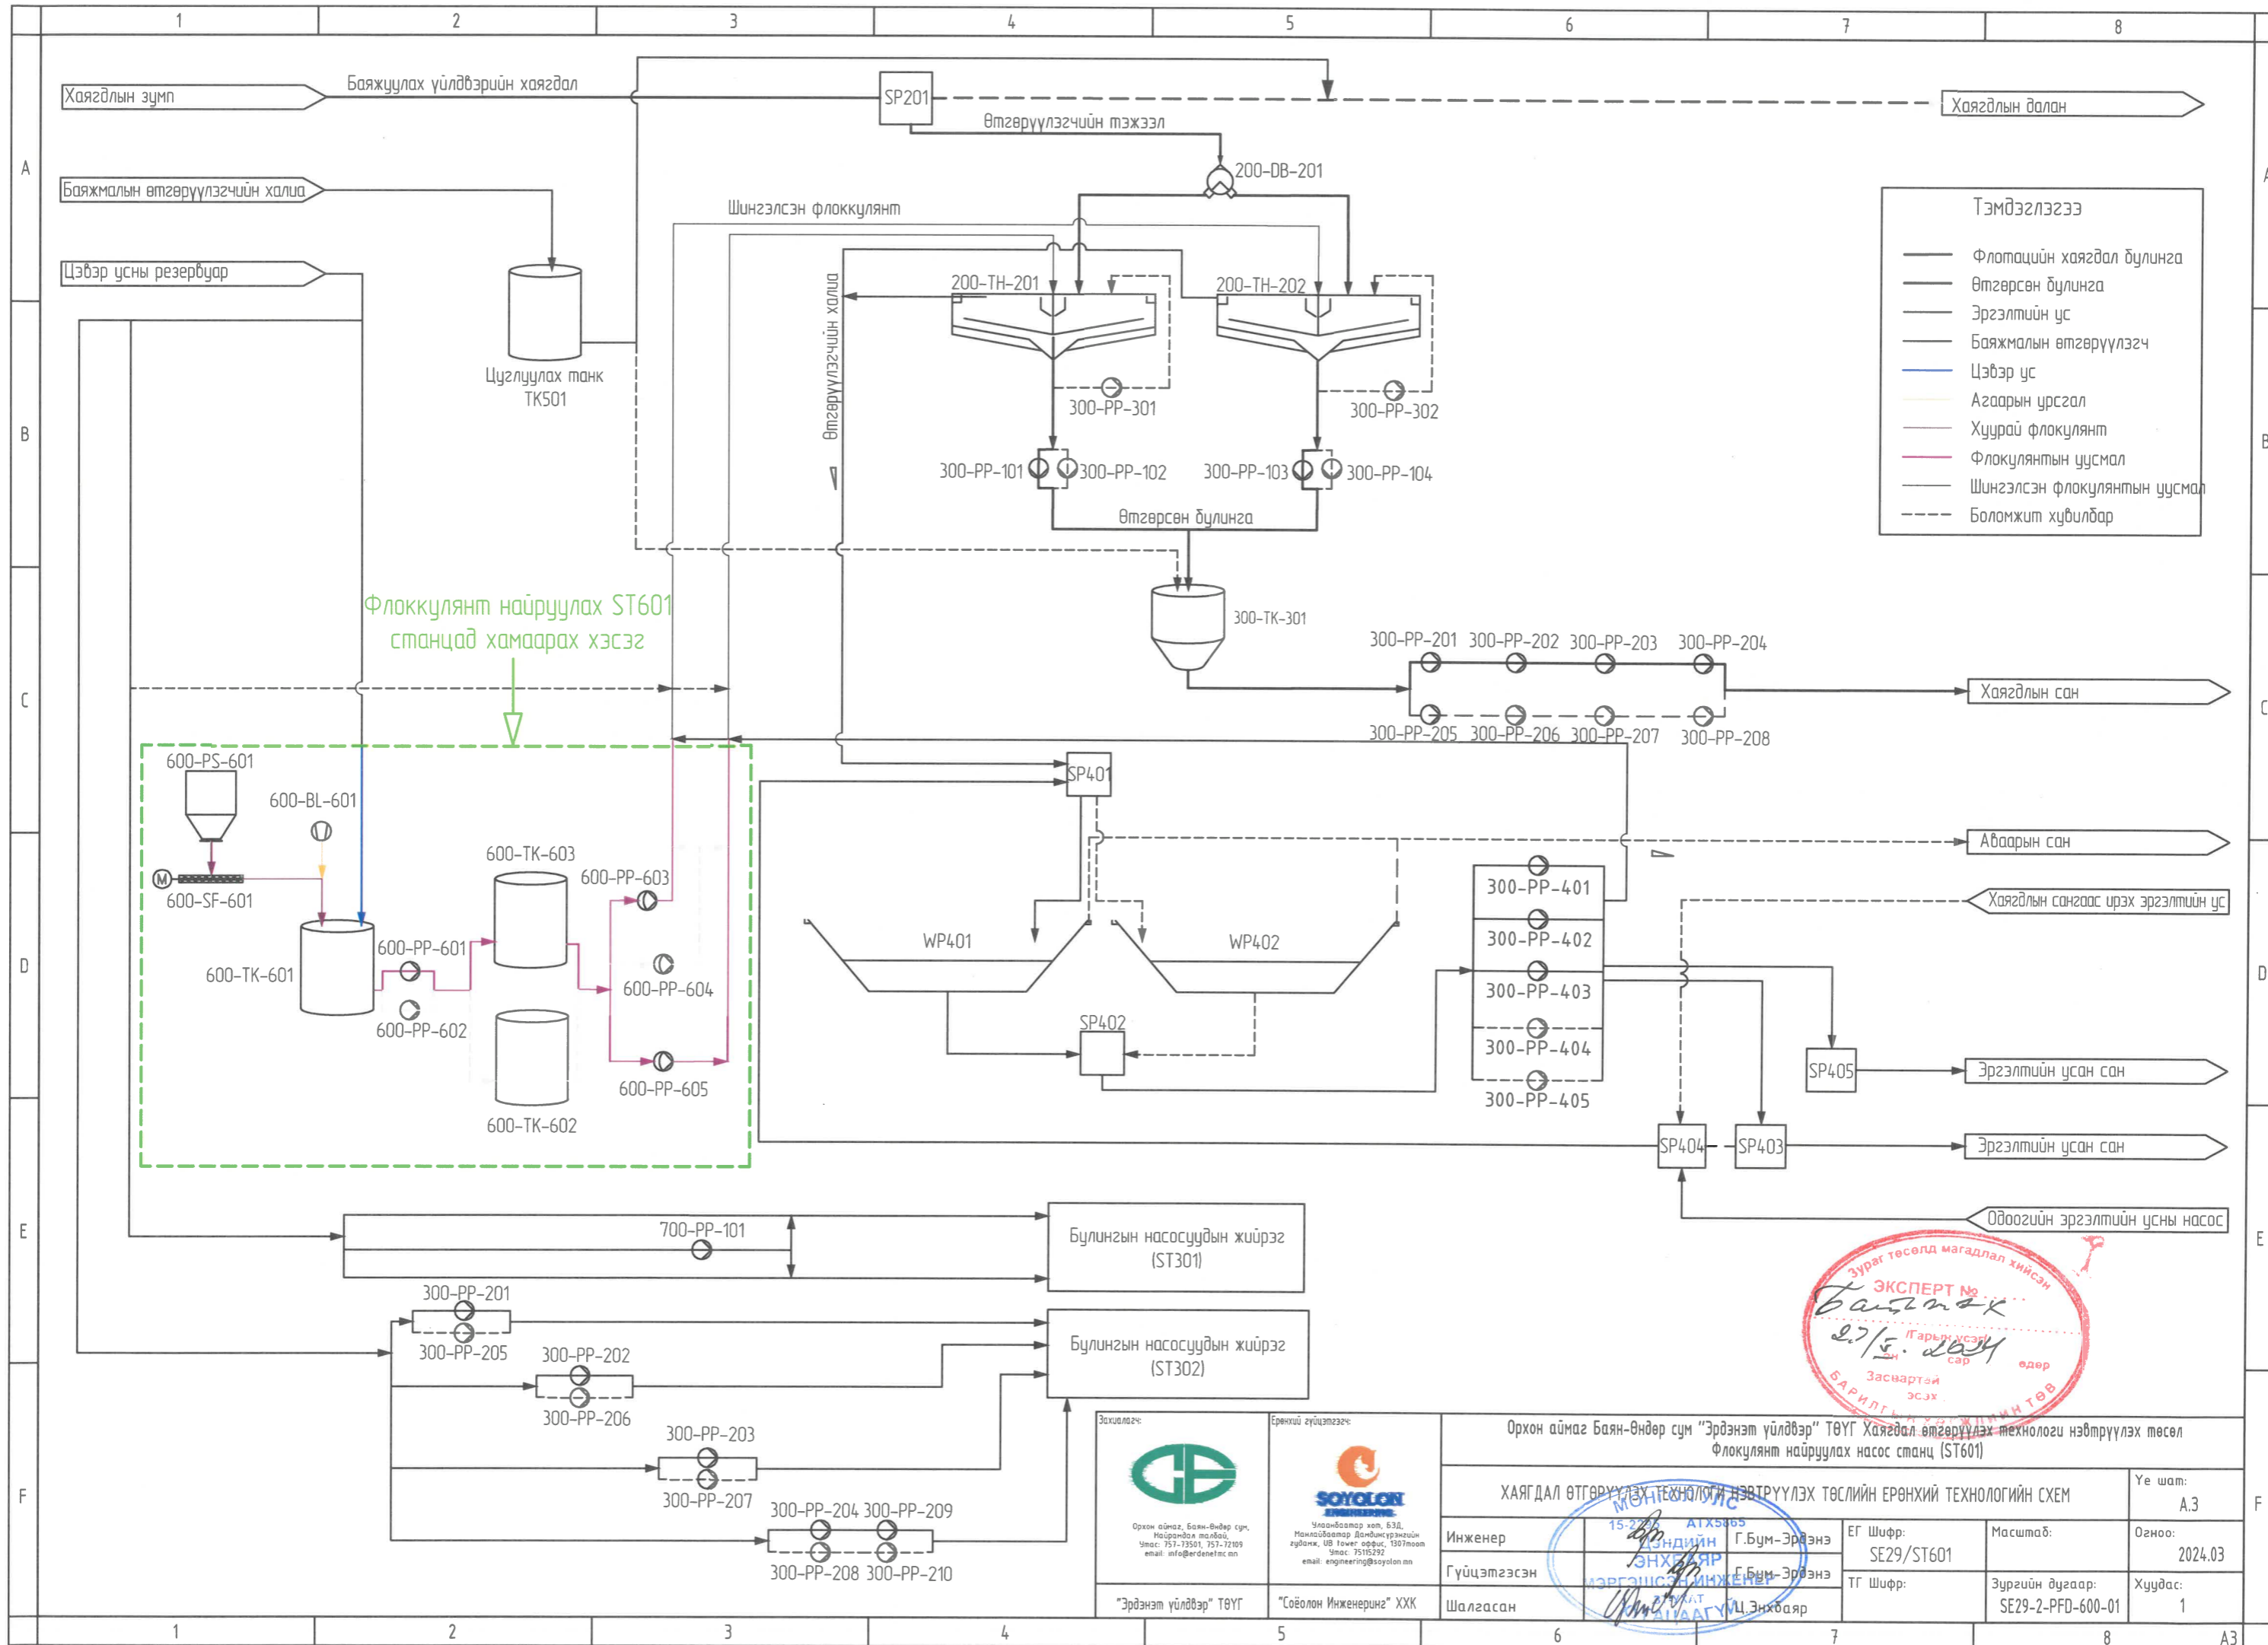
1 2 3 4 5 6 7 8

A B C D E F

Хаягдлын зумп
Баяжуулах үйлдвэрийн хаягдал
SP201
Хаягдлын далан
Өтгөрүүлэгчийн тэжээл
200-DB-201
Баяжмалын өтгөрүүлэгчийн халил
Шингэлсэн флокулянт
Цэвэр усны резервуар
Цуглуулах танк TK501
Өтгөрүүлэгчийн халил
200-TH-201
200-TH-202
300-PP-301
300-PP-302
300-PP-101
300-PP-102
300-PP-103
300-PP-104
Өтгөрсөн бүлинга
300-TK-301

Тэмдэглэгээ
Флотацийн хаягдал бүлинга
Өтгөрсөн бүлинга
Эргэлтийн ус
Баяжмалын өтгөрүүлэгч
Цэвэр ус
Агаарын урсгал
Хуурай флокулянт
Флокулянтын уусмал
Шингэлсэн флокулянтын уусмал
Боломжит хувилбар

Флокулянт найруулах ST601 станцад хамаарах хэсэг

300-PP-201 300-PP-202 300-PP-203 300-PP-204
Хаягдлын сан
300-PP-205 300-PP-206 300-PP-207 300-PP-208
600-PS-601
600-BL-601
SP401
600-SF-601
600-TK-603
600-PP-603
Аварын сан
600-TK-601
600-PP-601
600-PP-604
600-PP-602
600-TK-602
600-PP-605
WP401
WP402
SP402
300-PP-401
300-PP-402
300-PP-403
300-PP-404
300-PP-405
Хаягдлын сангаас ирэх эргэлтийн ус
SP405
Эргэлтийн усан сан
SP404
SP403
Эргэлтийн усан сан
Одоогийн эргэлтийн усны насос
700-PP-101
Бүлингын насосуудын жийрэг (ST301)
300-PP-201
300-PP-205
300-PP-202
300-PP-206
Бүлингын насосуудын жийрэг (ST302)
300-PP-203
300-PP-207
300-PP-204 300-PP-209
300-PP-208 300-PP-210

Зураг төсөлд магадлан хийсэн
ЭКСПЕРТ №
Батзаяа
27/5. 2024
Гарын үсэг
он сар өдөр
Засвартай эсэх
БАРИЛГЫН ХӨГЖЛИЙН ТӨВ

Захиалагч:
Орхон аймаг, Баян-Өндөр сум, Найрамдал талбай, Утас: 757-73501, 757-72109 email: info@erdenetmc.mn
"Эрдэнэт үйлдвэр" ТӨҮГ
Ерөнхий гүйцэтгэгч:
SOYOLON ENGINEERING
Улаанбаатар хот, БЗД, Монгол-Японы Дамбинсүрэнгийн гудамж, UB tower оффис, 1307тоот Утас: 75115292 email: engineering@soyolon.mn
"Соёолон Инженеринг" ХХК

Орхон аймаг Баян-Өндөр сум "Эрдэнэт үйлдвэр" ТӨҮГ Хаягдал өтгөрүүлэх технологи нэвтрүүлэх төсөл
Флокулянт найруулах насос станц (ST601)
ХАЯГДАЛ ӨТГӨРҮҮЛЭХ ТЕХНОЛОГИ НЭВТРҮҮЛЭХ ТӨСЛИЙН ЕРӨНХИЙ ТЕХНОЛОГИЙН СХЕМ
Үе шат: А.3
Инженер Г.Бум-Эрдэнэ
Гүйцэтгэсэн Г.Бум-Эрдэнэ
Шалгасан Ц.Энхбаяр
ЕГ Шифр: SE29/ST601
ТГ Шифр:
Масштаб:
Зургийн дугаар: SE29-2-PFD-600-01
Огноо: 2024.03
Хуудас: 1
МОНГОЛ УЛС
15-2... АТХ5865
ЗӨВШӨӨРӨЛТ ИНЖЕНЕР
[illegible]
A3